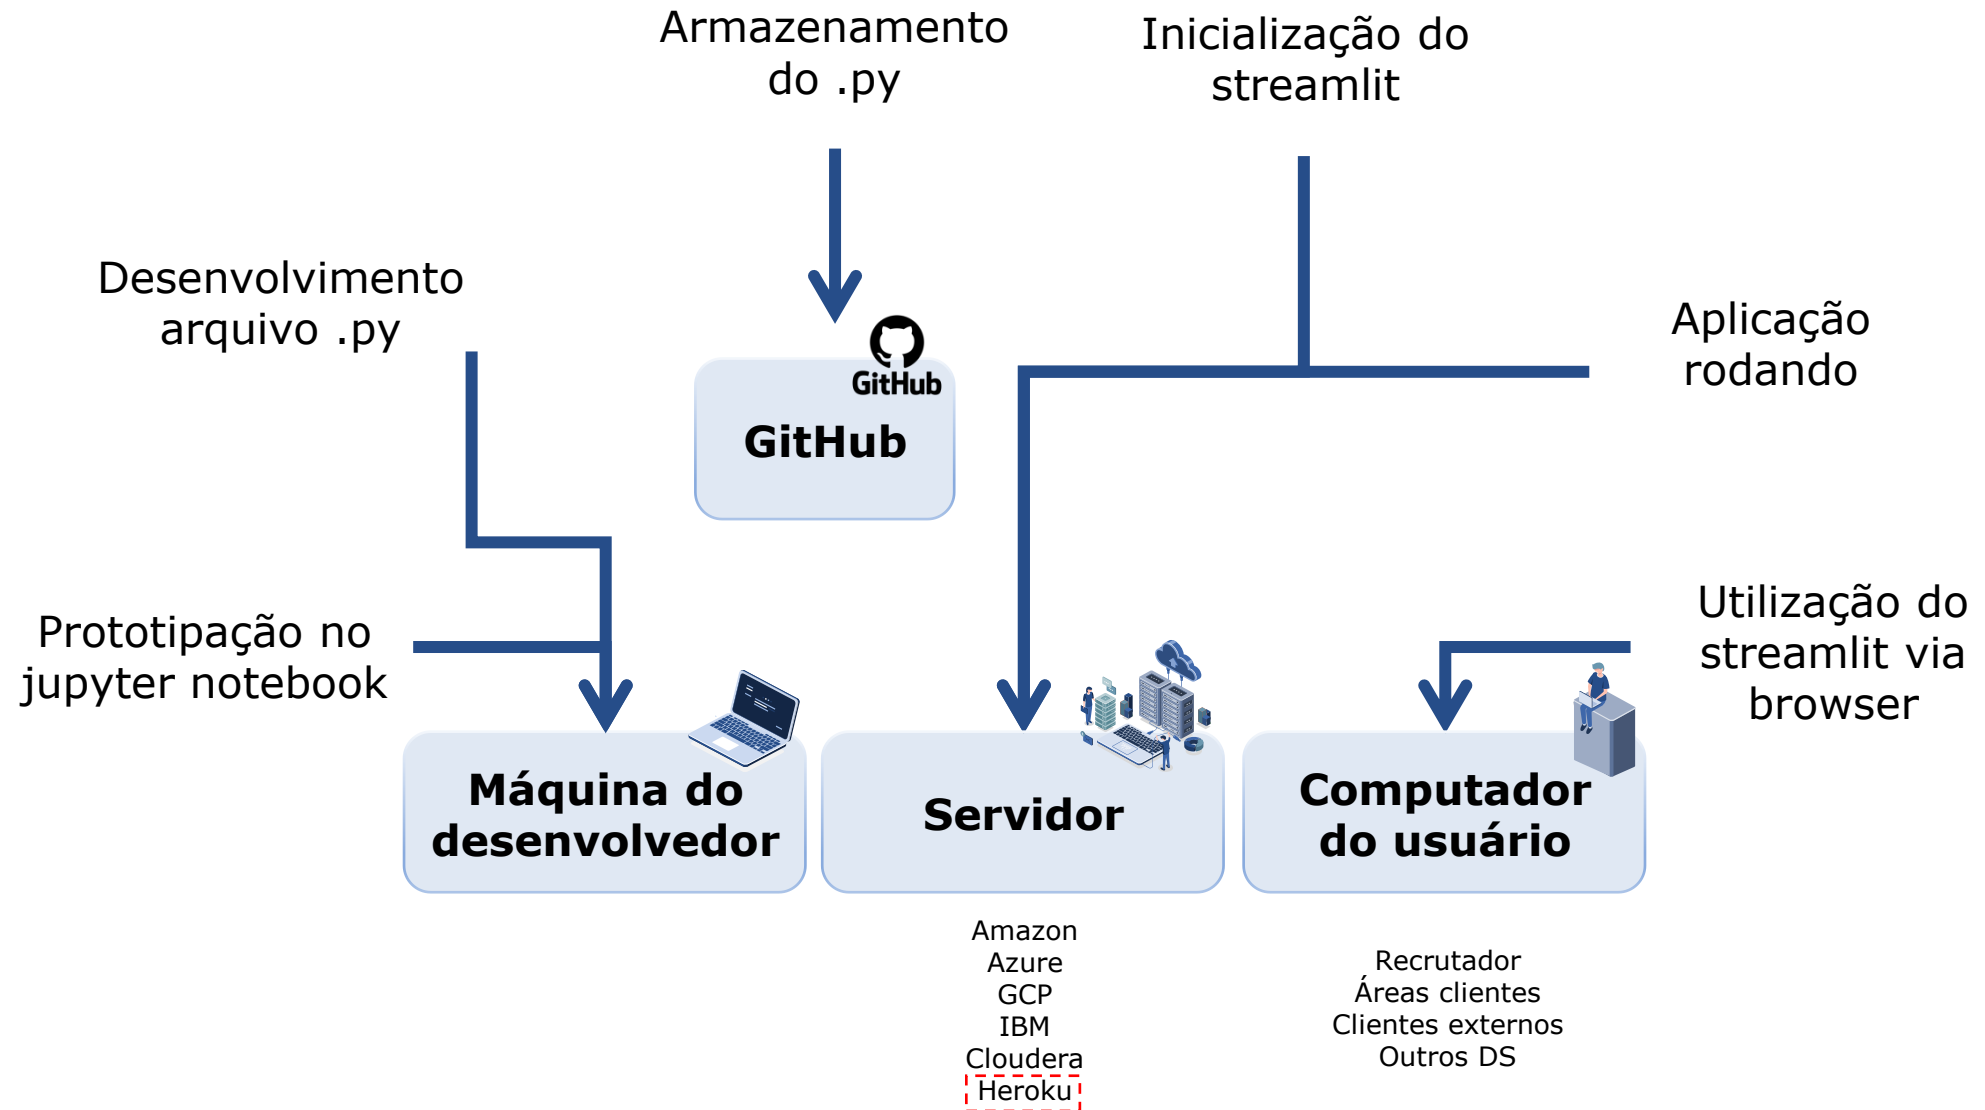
Armazenamento do .py

Inicialização do streamlit

Desenvolvimento arquivo .py

GitHub

GitHub

Aplicação rodando

Prototipação no jupyter notebook

Utilização do streamlit via browser

Máquina do desenvolvedor

Servidor

Computador do usuário

Amazon
Azure
GCP
IBM
Cloudera
Heroku

Recrutador
Áreas clientes
Clientes externos
Outros DS